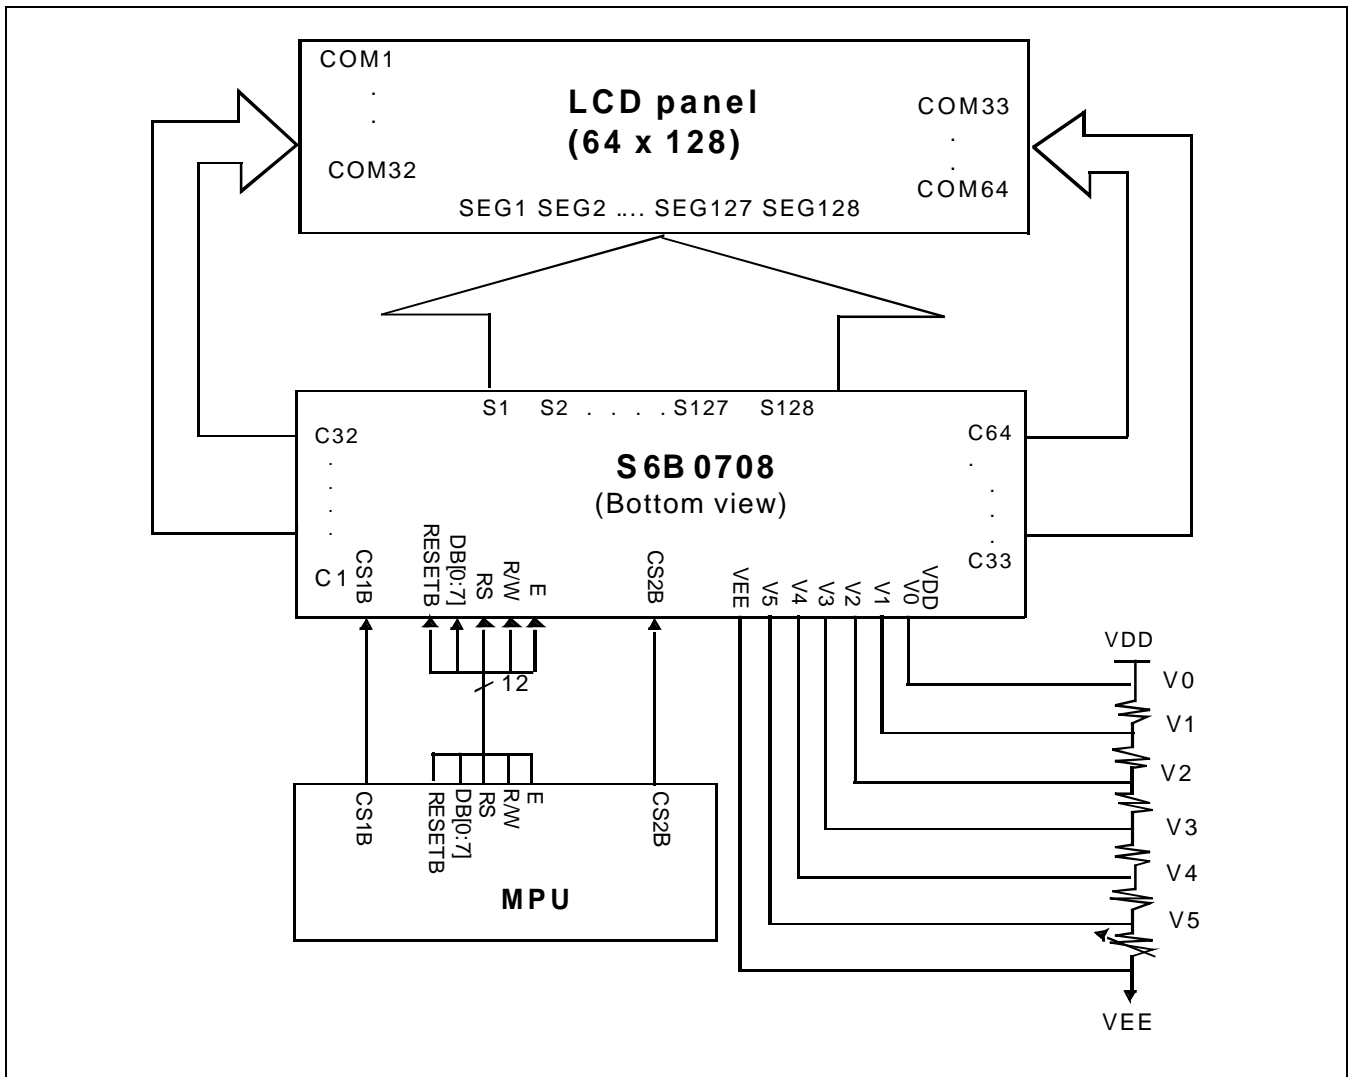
COM1
.
.
COM32

LCD panel
(64 x 128)

COM33
.
.
COM64

SEG1 SEG2 .... SEG127 SEG128

S1 S2 . . . . S127 S128

C32
.
.
.
.
C 1

S6B 0708
(Bottom view)

C64
.
.
.
.
C33

CS1B RESETB DB[0:7] RS R/W E CS2B VEE V5 V4 V3 V2 V1 V0 VDD

12

CS1B RESETB DB[0:7] RS R/W E CS2B

MPU

VDD
V0
V1
V2
V3
V4
V5
VEE